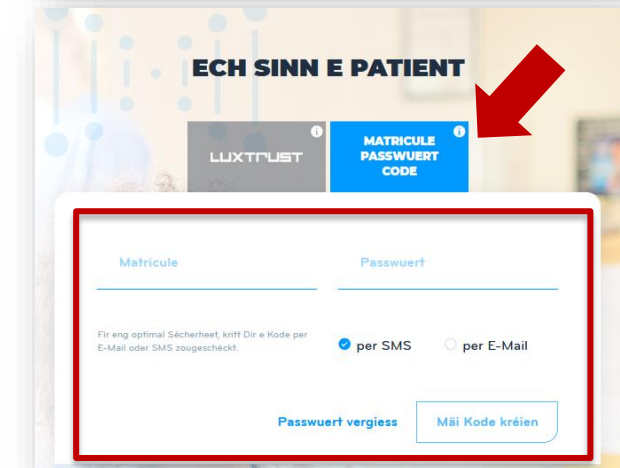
ECH SINN E PATIENT

LUXTRUST

MATRICULE PASSWUERT CODE

Matricule

Passwuert

Fir eng optimal Sécherheet, kritt Dir e Kode per E-Mail oder SMS zougeschéckt.

per SMS

per E-Mail

Passwuert vergiess

Mäi Kode kréien